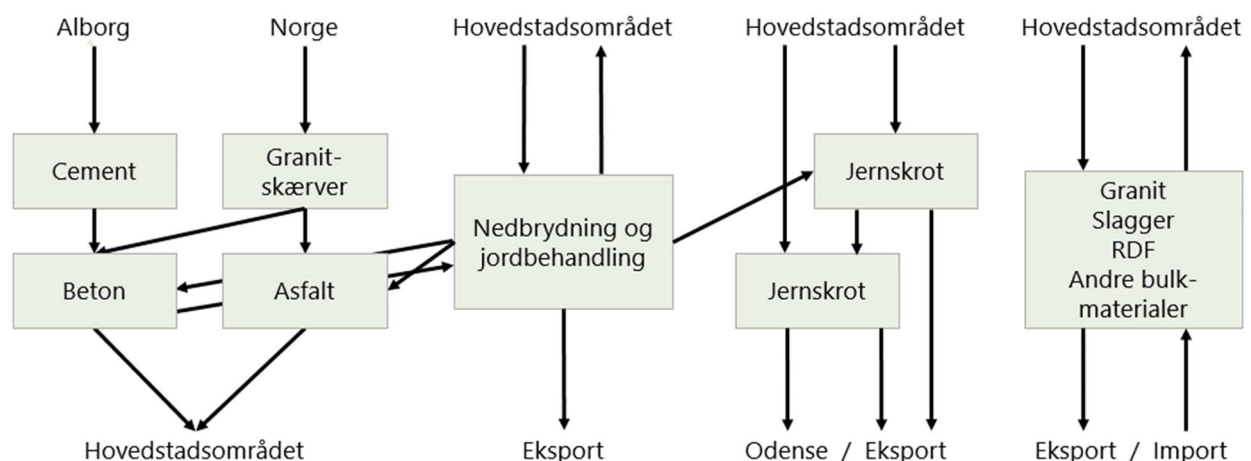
Alborg
Norge
Hovedstadsområdet
Hovedstadsområdet
Hovedstadsområdet

Cement
Granitskærver
Nedbrydning og jordbehandling
Jernskrot
Granit Slagger RDF Andre bulkmaterialer

Beton
Asfalt
Jernskrot

Hovedstadsområdet
Eksport
Odense / Eksport
Eksport / Import